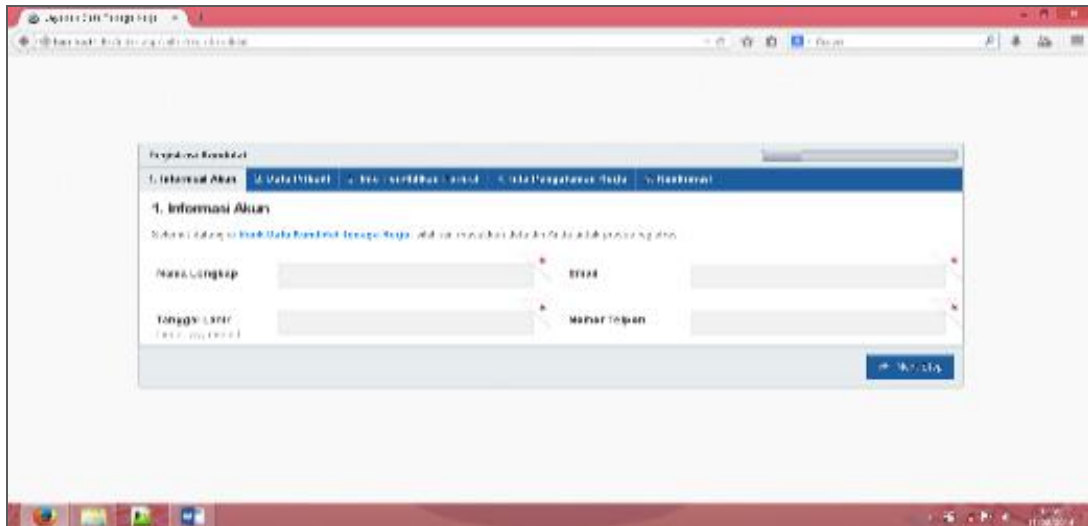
Aplikasi Data Tenaga Kerja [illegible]

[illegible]

Registrasi Kandidat

1. Informasi Akun | 2. Data Pribadi | 3. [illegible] | 4. Data Pengalaman Kerja | 5. Konfirmasi

1. Informasi Akun

Selamat datang di Bank Data Kandidat Tenaga Kerja, silahkan masukkan data diri Anda untuk proses registrasi.

Nama Lengkap

Email

Tanggal Lahir
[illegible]

Nomor Telepon

Next step